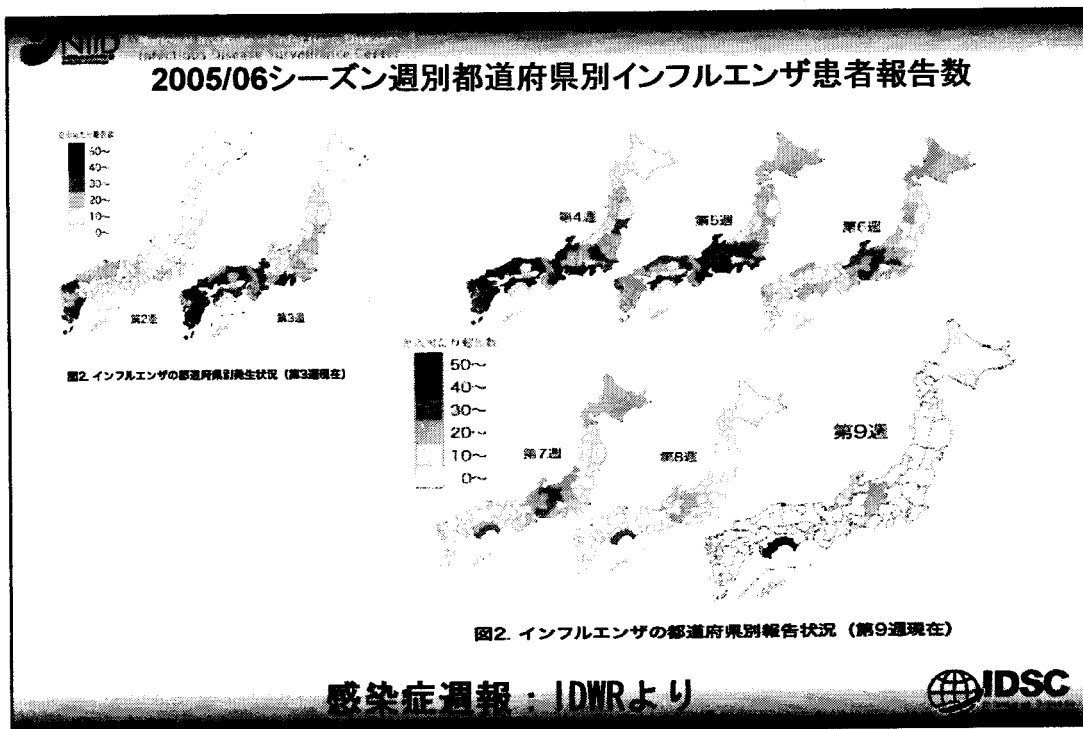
NIID Infectious Disease Surveillance Center

2005/06シーズン週別都道府県別インフルエンザ患者報告数

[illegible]
50~
40~
30~
20~
10~
0~

第2週
第3週

図2. インフルエンザの都道府県別発生状況（第3週現在）

第4週
第5週
第6週

定点当たり報告数
50~
40~
30~
20~
10~
0~

第7週
第8週
第9週

図2. インフルエンザの都道府県別報告状況（第9週現在）

感染症週報：IDWRより

IDSC